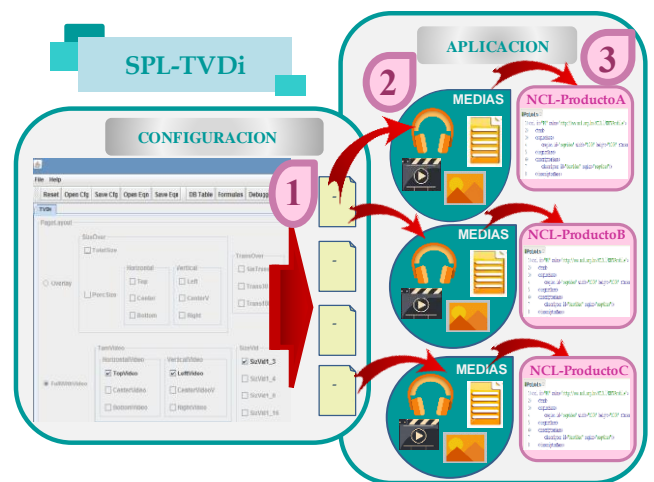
SPL-TVDi

CONFIGURACION

File Help

Reset Open Cfg Save Cfg Open Eqs Save Eqs DB Table Formulas Debug

Todo

PageLayout

SizeOver

TotalSize

Horizontal

Vertical

TransOver

Top

Left

Overlay

PercSize

Center

CenterV

Bottom

Right

TamVideo

HorizontalVideo

VerticalVideo

SizeVid

TopVideo

LeftVideo

SizeVid1_3

FullWinVideo

CenterVideo

CenterVideoV

SizeVid1_4

BottomVideo

RightVideo

SizeVid1_9

SizeVid1_16

1

APLICACION

2

3

MEDIAS

NCL-ProductoA

MEDIAS

NCL-ProductoB

MEDIAS

NCL-ProductoC